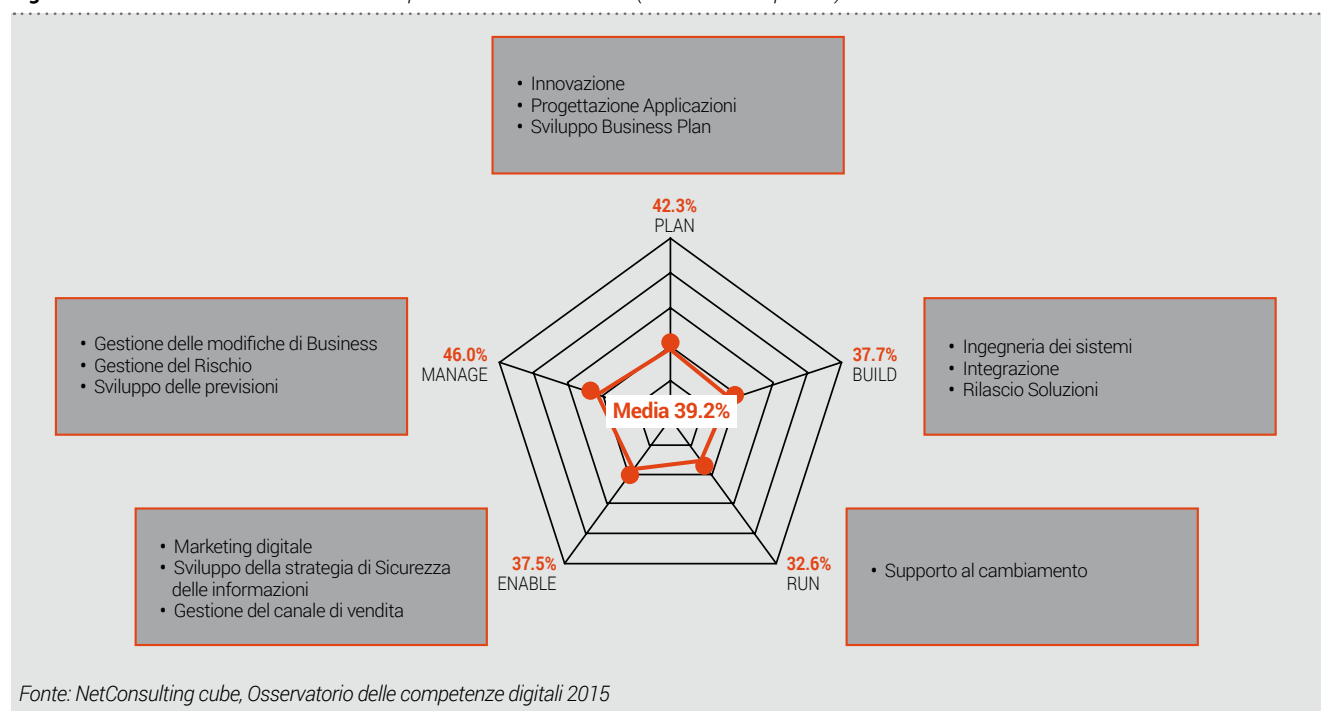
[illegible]

• Innovazione
• Progettazione Applicazioni
• Sviluppo Business Plan

42.3%
PLAN

• Gestione delle modifiche di Business
• Gestione del Rischio
• Sviluppo delle previsioni

46.0%
MANAGE

37.7%
BUILD

• Ingegneria dei sistemi
• Integrazione
• Rilascio Soluzioni

Media 39.2%

• Marketing digitale
• Sviluppo della strategia di Sicurezza delle informazioni
• Gestione del canale di vendita

37.5%
ENABLE

32.6%
RUN

• Supporto al cambiamento

Fonte: NetConsulting cube, Osservatorio delle competenze digitali 2015